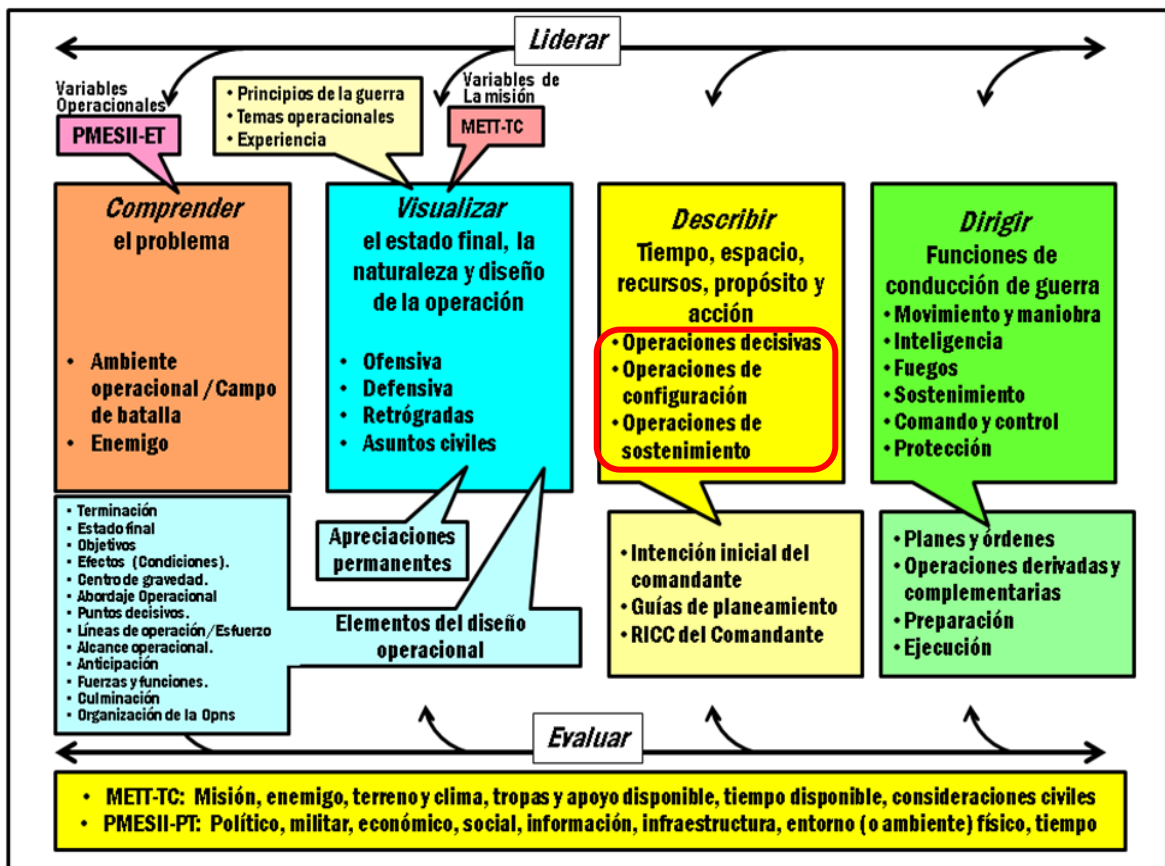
Liderar

Variables Operacionales

PMESII-ET

• Principios de la guerra
• Temas operacionales
• Experiencia

Variables de La misión

METT-TC

Comprender
el problema

• Ambiente operacional / Campo de batalla
• Enemigo

Visualizar
el estado final, la naturaleza y diseño de la operación

• Ofensiva
• Defensiva
• Retrógradas
• Asuntos civiles

Describir
Tiempo, espacio, recursos, propósito y acción

• Operaciones decisivas
• Operaciones de configuración
• Operaciones de sostenimiento

Dirigir
Funciones de conducción de guerra

• Movimiento y maniobra
• Inteligencia
• Fuegos
• Sostenimiento
• Comando y control
• Protección

• Terminación
• Estado final
• Objetivos
• Efectos (Condiciones).
• Centro de gravedad.
• Abordaje Operacional
• Puntos decisivos.
• Líneas de operación/Esfuerzo
• Alcance operacional.
• Anticipación
• Fuerzas y funciones.
• Culminación
• Organización de la Opns

Apreciaciones permanentes

Elementos del diseño operacional

• Intención inicial del comandante
• Guías de planeamiento
• RICC del Comandante

• Planes y órdenes
• Operaciones derivadas y complementarias
• Preparación
• Ejecución

Evaluar

• METT-TC: Misión, enemigo, terreno y clima, tropas y apoyo disponible, tiempo disponible, consideraciones civiles
• PMESII-PT: Político, militar, económico, social, información, infraestructura, entorno (o ambiente) físico, tiempo